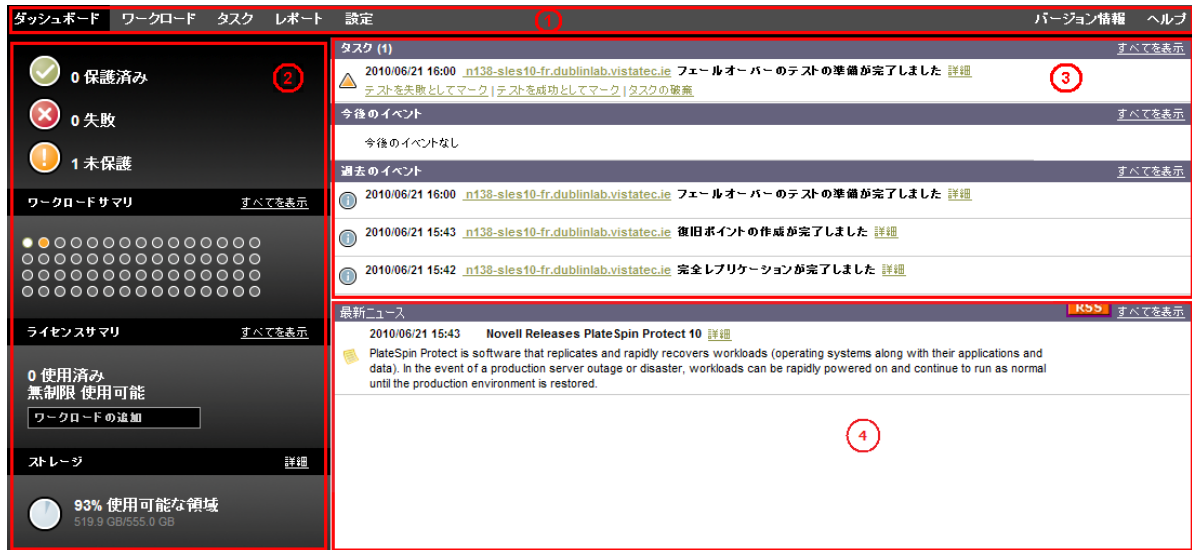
ダッシュボード ワークロード タスク レポート 設定

1

バージョン情報 ヘルプ

2

0 保護済み

0 失敗

1 未保護

ワークロードサマリ すべてを表示

ライセンスサマリ すべてを表示

0 使用済み
無制限 使用可能

ワークロードの追加

ストレージ 詳細

93% 使用可能な領域
519.9 GB/555.0 GB

タスク (1) すべてを表示

3

2010/06/21 16:00 n138-sles10-fr.dublinlab.vistatec.ie フェールオーバーのテストの準備が完了しました 詳細
テストを失敗としてマーク | テストを成功としてマーク | タスクの破棄

今後のイベント すべてを表示

今後のイベントなし

過去のイベント すべてを表示

2010/06/21 16:00 n138-sles10-fr.dublinlab.vistatec.ie フェールオーバーのテストの準備が完了しました 詳細

2010/06/21 15:43 n138-sles10-fr.dublinlab.vistatec.ie 復旧ポイントの作成が完了しました 詳細

2010/06/21 15:42 n138-sles10-fr.dublinlab.vistatec.ie 完全レプリケーションが完了しました 詳細

最新ニュース RSS すべてを表示

2010/06/21 15:43 Novell Releases PlateSpin Protect 10 詳細
PlateSpin Protect is software that replicates and rapidly recovers workloads (operating systems along with their applications and data). In the event of a production server outage or disaster, workloads can be rapidly powered on and continue to run as normal until the production environment is restored.

4